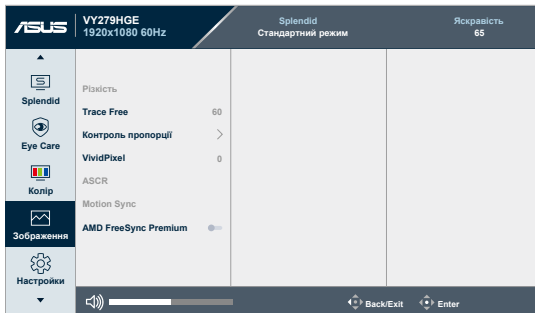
ASUS VY279HGE 1920x1080 60Hz

Splendid
Стандартний режим

Яскравість
65

Splendid
Eye Care
Колір
Зображення
Настройки

Різкість
Trace Free 60
Контроль пропорції
VividPixel 0
ASCR
Motion Sync
AMD FreeSync Premium

Back/Exit
Enter